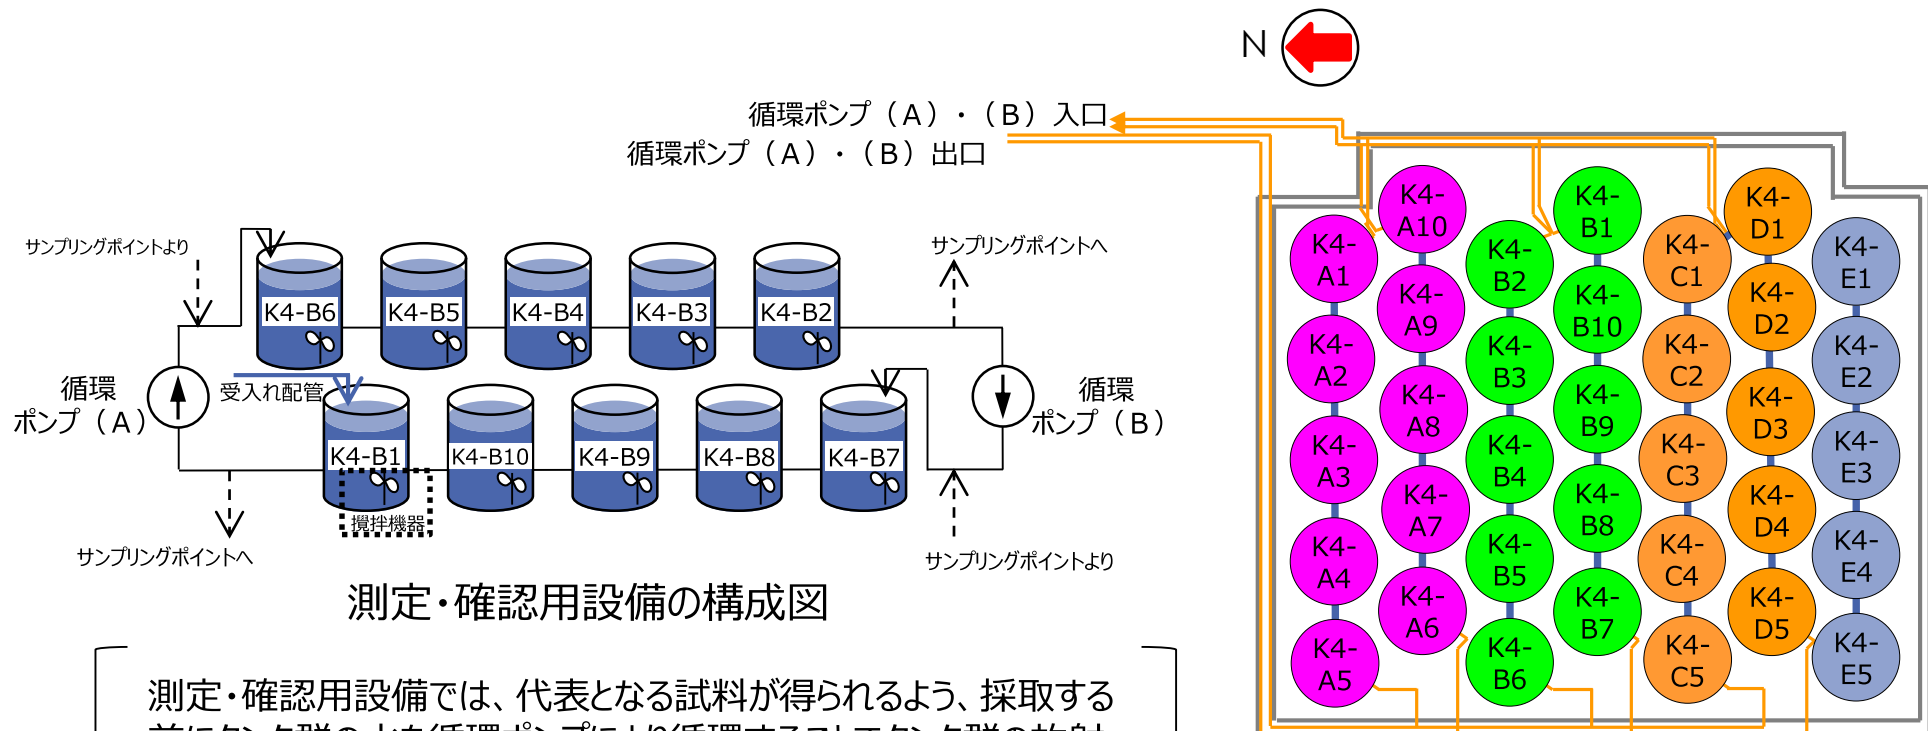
N

循環ポンプ（A）・（B）入口
循環ポンプ（A）・（B）出口

サンプリングポイントより
サンプリングポイントへ

K4-B6 K4-B5 K4-B4 K4-B3 K4-B2

循環ポンプ（A）
受入れ配管
循環ポンプ（B）

K4-B1 K4-B10 K4-B9 K4-B8 K4-B7

攪拌機器

サンプリングポイントへ
サンプリングポイントより

測定・確認用設備の構成図

測定・確認用設備では、代表となる試料が得られるよう、採取する
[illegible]

K4-A10 K4-A1 K4-A9 K4-A2 K4-A8 K4-A3 K4-A7 K4-A4 K4-A6 K4-A5
K4-B1 K4-B2 K4-B10 K4-B3 K4-B9 K4-B4 K4-B8 K4-B5 K4-B7 K4-B6
K4-D1 K4-C1 K4-D2 K4-C2 K4-D3 K4-C3 K4-D4 K4-C4 K4-D5 K4-C5
K4-E1 K4-E2 K4-E3 K4-E4 K4-E5